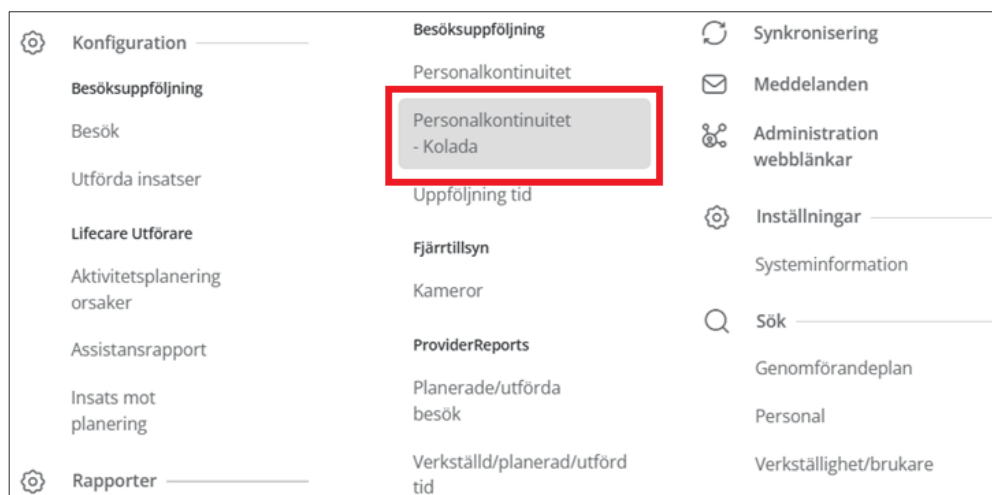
Konfiguration

Besöksuppföljning

Besök

Utförda insatser

Lifecare Utförare

Aktivitetsplanering orsaker

Assistansrapport

Insats mot planering

Rapporter

Besöksuppföljning

Personalkontinuitet

Personalkontinuitet - Kolada

Uppföljning tid

Fjärrtillsyn

Kameror

ProviderReports

Planerade/utförda besök

Verkställd/planerad/utförd tid

Synkronisering

Meddelanden

Administration webblänkar

Inställningar

Systeminformation

Sök

Genomförandeplan

Personal

Verkställighet/brukare